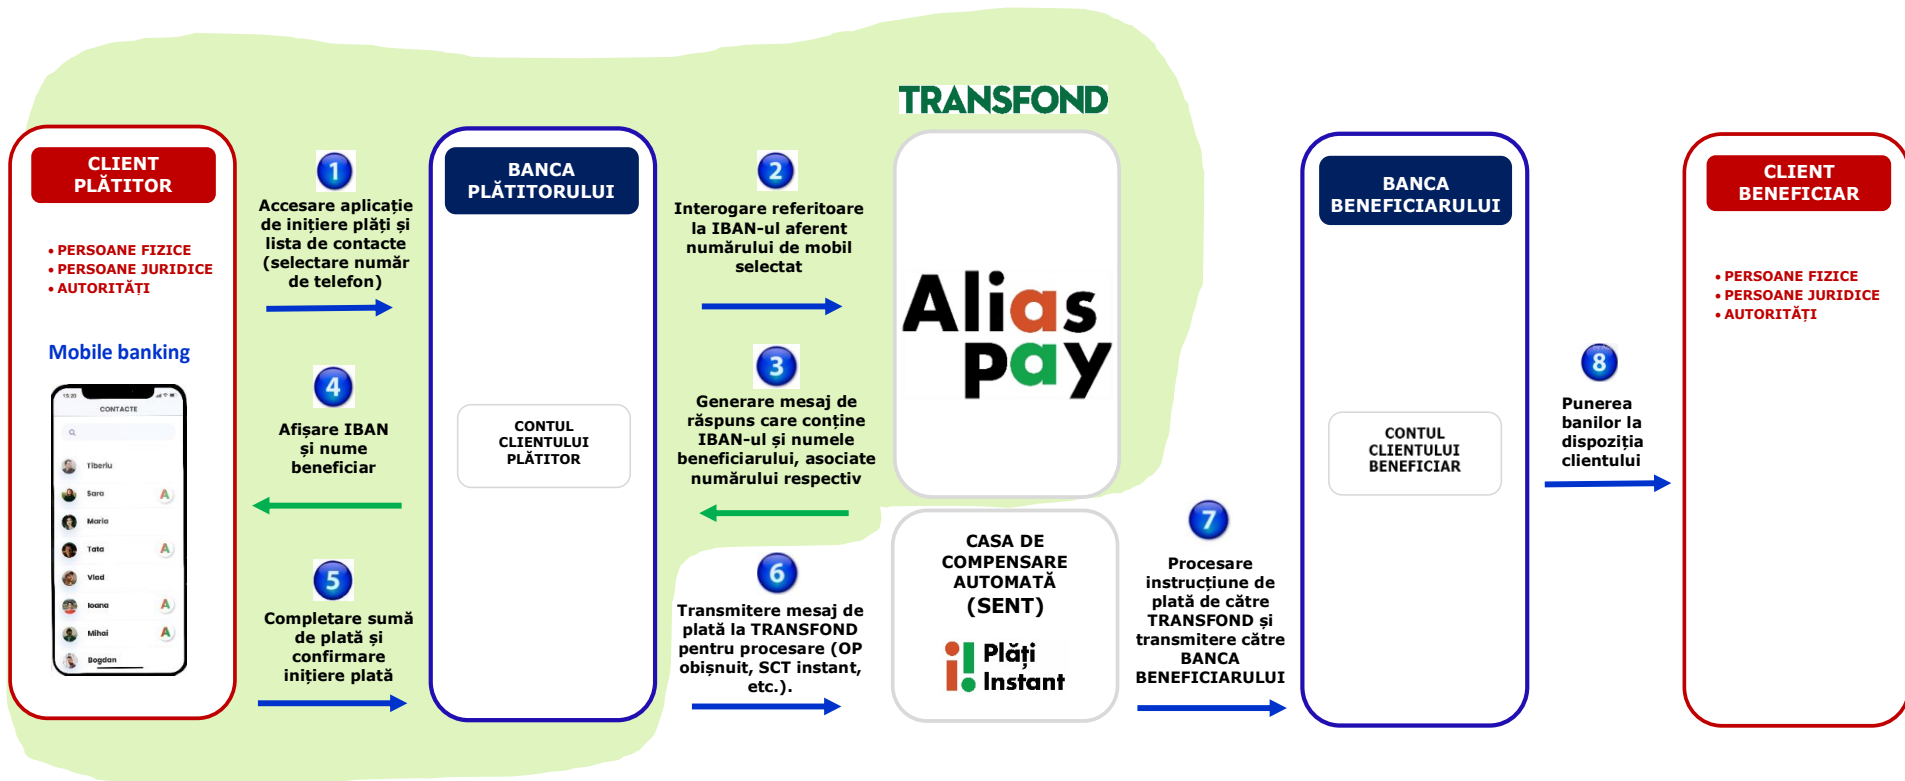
CLIENT PLĂTITOR

• PERSOANE FIZICE
• PERSOANE JURIDICE
• AUTORITĂȚI

Mobile banking

CONTACTE

Tiberiu
Sara
Maria
Tata
Vlad
Ioana
Mihai
Bogdan

1
Accesare aplicație de inițiere plăți și lista de contacte (selectare număr de telefon)

4
Afișare IBAN și nume beneficiar

5
Completare sumă de plată și confirmare inițiere plată

BANCA PLĂTITORULUI

CONTUL CLIENTULUI PLĂTITOR

2
Interogare referitoare la IBAN-ul aferent numărului de mobil selectat

3
Generare mesaj de răspuns care conține IBAN-ul și numele beneficiarului, asociate numărului respectiv

6
Transmitere mesaj de plată la TRANSFOND pentru procesare (OP obișnuit, SCT instant, etc.).

TRANSFOND

Alias pay

CASA DE COMPENSARE AUTOMATĂ (SENT)

Plăți Instant

7
Procesare instrucțiune de plată de către TRANSFOND și transmitere către BANCA BENEFICIARULUI

BANCA BENEFICIARULUI

CONTUL CLIENTULUI BENEFICIAR

8
Punerea banilor la dispoziția clientului

CLIENT BENEFICIAR

• PERSOANE FIZICE
• PERSOANE JURIDICE
• AUTORITĂȚI